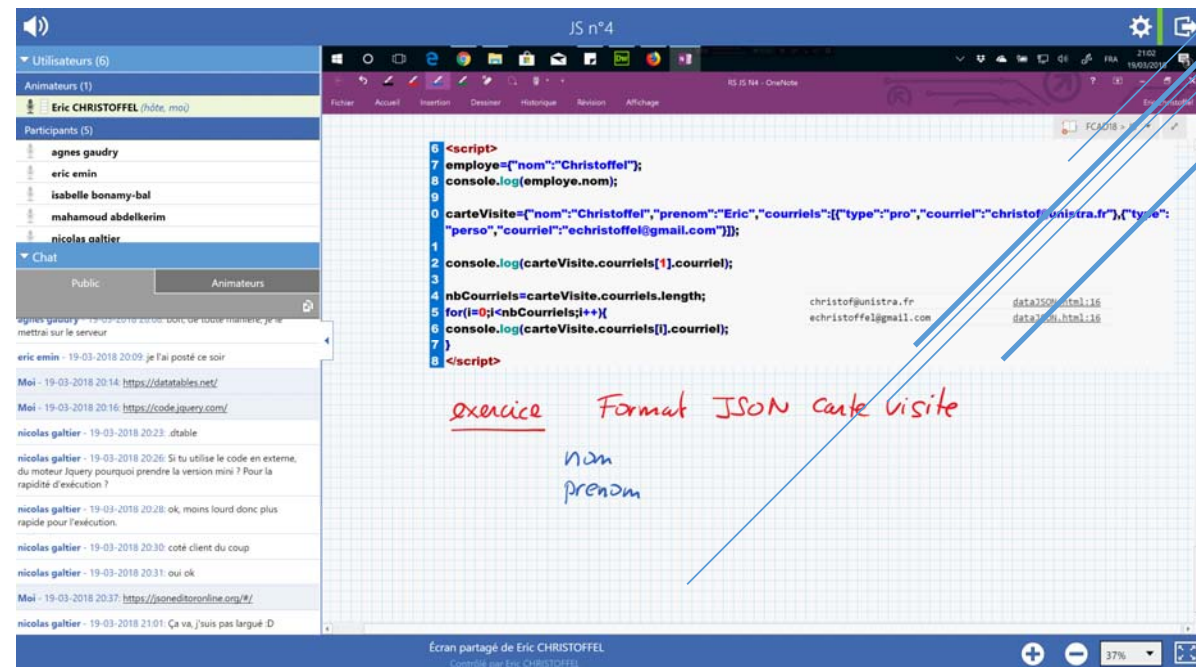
JS n°4

▼ Utilisateurs (6)

Animateurs (1)

Eric CHRISTOFFEL (hôte, moi)

Participants (5)

agnes gaudry

eric emin

isabelle bonamy-bal

mahamoud abdelkerim

nicolas galtier

▼ Chat

Public | Animateurs

agnes gaudry - 19-03-2018 20:08: bon, de toute manière, je le mettrai sur le serveur

eric emin - 19-03-2018 20:09: je l'ai posté ce soir

Moi - 19-03-2018 20:14: https://datatables.net/

Moi - 19-03-2018 20:16: https://code.jquery.com/

nicolas galtier - 19-03-2018 20:23: .dtable

nicolas galtier - 19-03-2018 20:26: Si tu utilise le code en externe, du moteur Jquery pourquoi prendre la version mini ? Pour la rapidité d'exécution ?

nicolas galtier - 19-03-2018 20:28: ok, moins lourd donc plus rapide pour l'exécution.

nicolas galtier - 19-03-2018 20:30: coté client du coup

nicolas galtier - 19-03-2018 20:31: oui ok

Moi - 19-03-2018 20:37: https://jsoneditoronline.org/#/

nicolas galtier - 19-03-2018 21:01: Ça va, j'suis pas largué :D

RS JS N4 - OneNote

Fichier Accueil Insertion Dessiner Historique Révision Affichage

FCA018 >

21:02 19/03/2018 FRA

6 <script>
7 employe={"nom":"Christoffel"};
8 console.log(employe.nom);
9
0 carteVisite={"nom":"Christoffel","prenom":"Eric","courriels":[{"type":"pro","courriel":"christof@unistra.fr"},{"type":"perso","courriel":"echristoffel@gmail.com"}]};
1
2 console.log(carteVisite.courriels[1].courriel);
3
4 nbCourriels=carteVisite.courriels.length;
5 for(i=0;i<nbCourriels;i++){
6 console.log(carteVisite.courriels[i].courriel);
7 }
8 </script>

christof@unistra.fr dataJSON.html:16
echristoffel@gmail.com dataJSON.html:16

exercice Format JSON carte visite

nom
prenom

Écran partagé de Eric CHRISTOFFEL
Contrôlé par Eric CHRISTOFFEL

37%